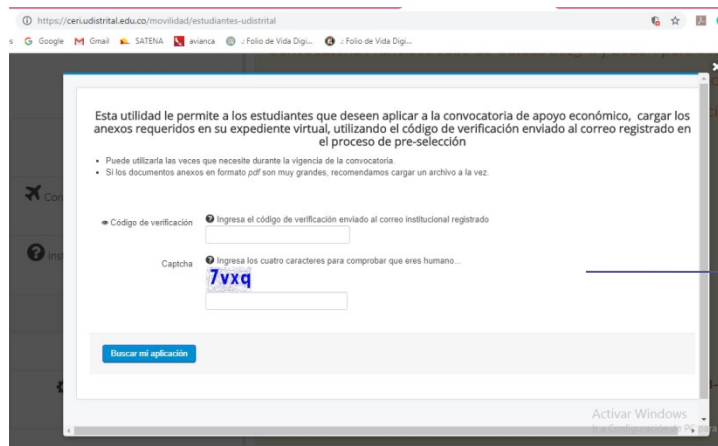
https://ceri.udistrital.edu.co/movilidad/estudiantes-udistrital

s Google Gmail SATENA avianca :: Folio de Vida Digi... :: Folio de Vida Digi...

Esta utilidad le permite a los estudiantes que deseen aplicar a la convocatoria de apoyo económico, cargar los anexos requeridos en su expediente virtual, utilizando el código de verificación enviado al correo registrado en el proceso de pre-selección

• Puede utilizarla las veces que necesite durante la vigencia de la convocatoria.
• Si los documentos anexos en formato *pdf* son muy grandes, recomendamos cargar un archivo a la vez.

Código de verificación — Ingresa el código de verificación enviado al correo institucional registrado

Captcha — Ingresa los cuatro caracteres para comprobar que eres humano...

7vxq

Buscar mi aplicación

Con

Ins

Activar Windows
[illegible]